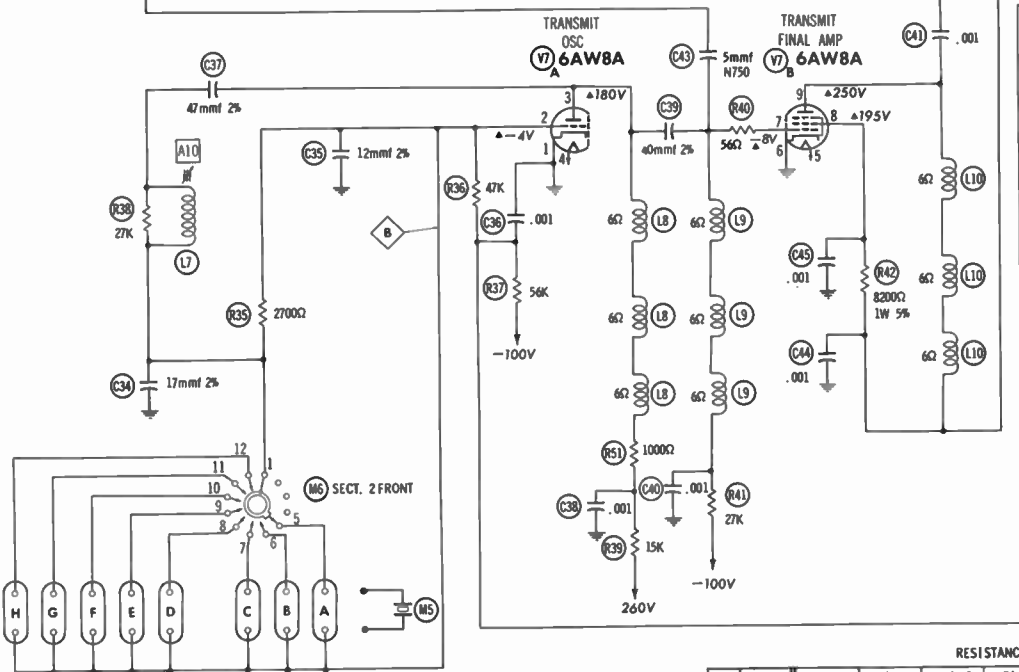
TRANSMIT OSC
V7 A 6AW8A
TRANSMIT FINAL AMP
V7 B 6AW8A
C37
47mmf 2%
A10
R38
27K
L7
C35
12mmf 2%
B
R35
2700Ω
C34
17mmf 2%
3
▲180V
2
▲-4V
1
4
R36
47K
C36
.001
R37
56K
-100V
C43
5mmf
N750
C39
40mmf 2%
R40
56Ω
▲8V
6Ω L8
6Ω L8
6Ω L8
6Ω L9
6Ω L9
6Ω L9
R51
1000Ω
C38
.001
R39
15K
260V
C40
.001
R41
27K
-100V
9
▲250V
8
▲195V
7
6
5
C41
.001
C45
.001
R42
8200Ω
1W 5%
C44
.001
6Ω L10
6Ω L10
6Ω L10
12
11
10
9
8
7
6
5
1
M6 SECT. 2 FRONT
H
G
F
E
D
C
B
A
M5
RESISTANC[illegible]